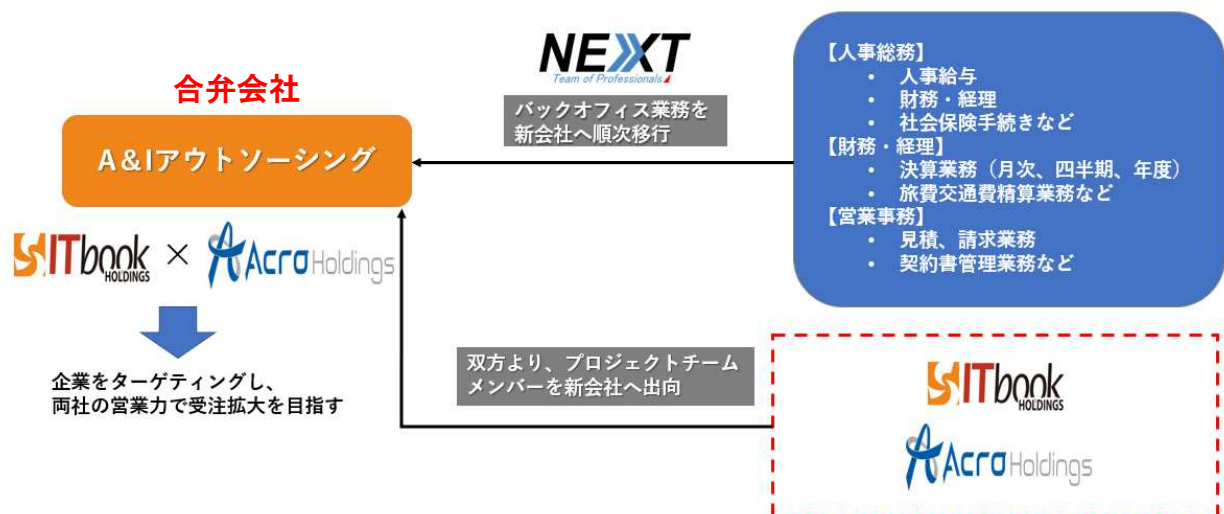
合弁会社

A&Iアウトソーシング

ITbook HOLDINGS × Acro Holdings

企業をターゲティングし、
両社の営業力で受注拡大を目指す

NEXT
Team of Professionals

バックオフィス業務を
新会社へ順次移行

【人事総務】
• 人事給与
• 財務・経理
• 社会保険手続きなど
【財務・経理】
• 決算業務（月次、四半期、年度）
• 旅費交通費精算業務など
【営業事務】
• 見積、請求業務
• 契約書管理業務など

双方より、プロジェクトチーム
メンバーを新会社へ出向

ITbook HOLDINGS

Acro Holdings